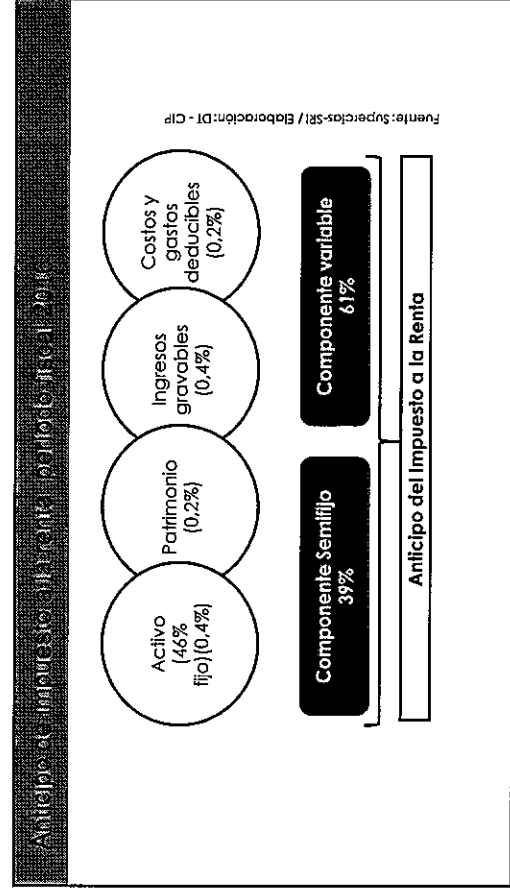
Anticipo al impuesto a la renta, período fiscal 2016

Activo (46% fijo)(0,4%)

Patrimonio (0,2%)

Ingresos gravables (0,4%)

Costos y gastos deducibles (0,2%)

Componente Semifijo 39%

Componente variable 61%

Anticipo del Impuesto a la Renta

Fuente: Supercías-SRI / Elaboración: DI - CIP